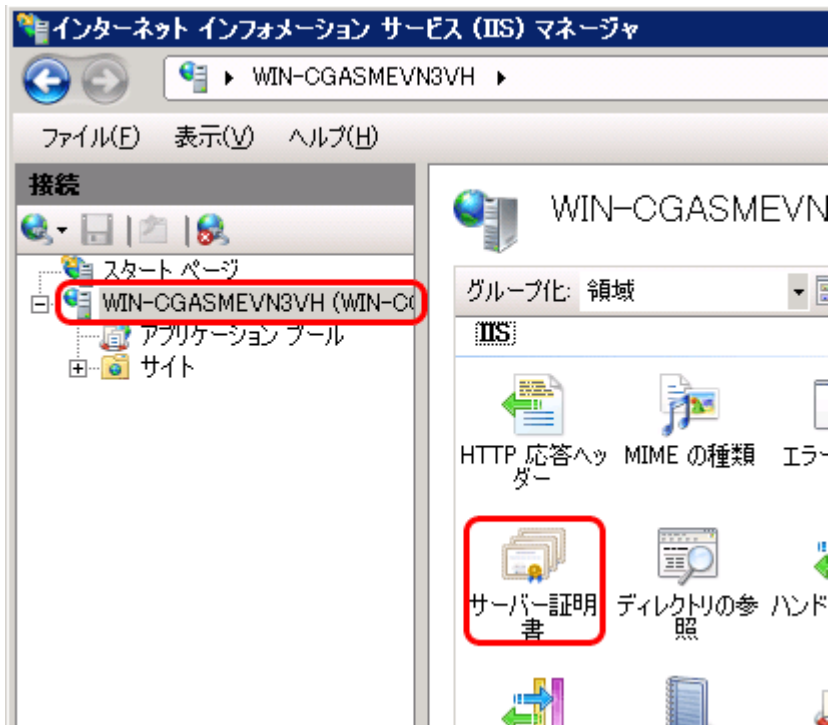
インターネット インフォメーション サービス (IIS) マネージャ

WIN-CGASMEVN3VH

ファイル(F) 表示(V) ヘルプ(H)

接続

スタート ページ
WIN-CGASMEVN3VH (WIN-C
アプリケーション プール
サイト

WIN-CGASMEVN

グループ化: 領域

IIS

HTTP 応答ヘッダー
MIME の種類
エラー

サーバー証明書
ディレクトリの参照
ハンド